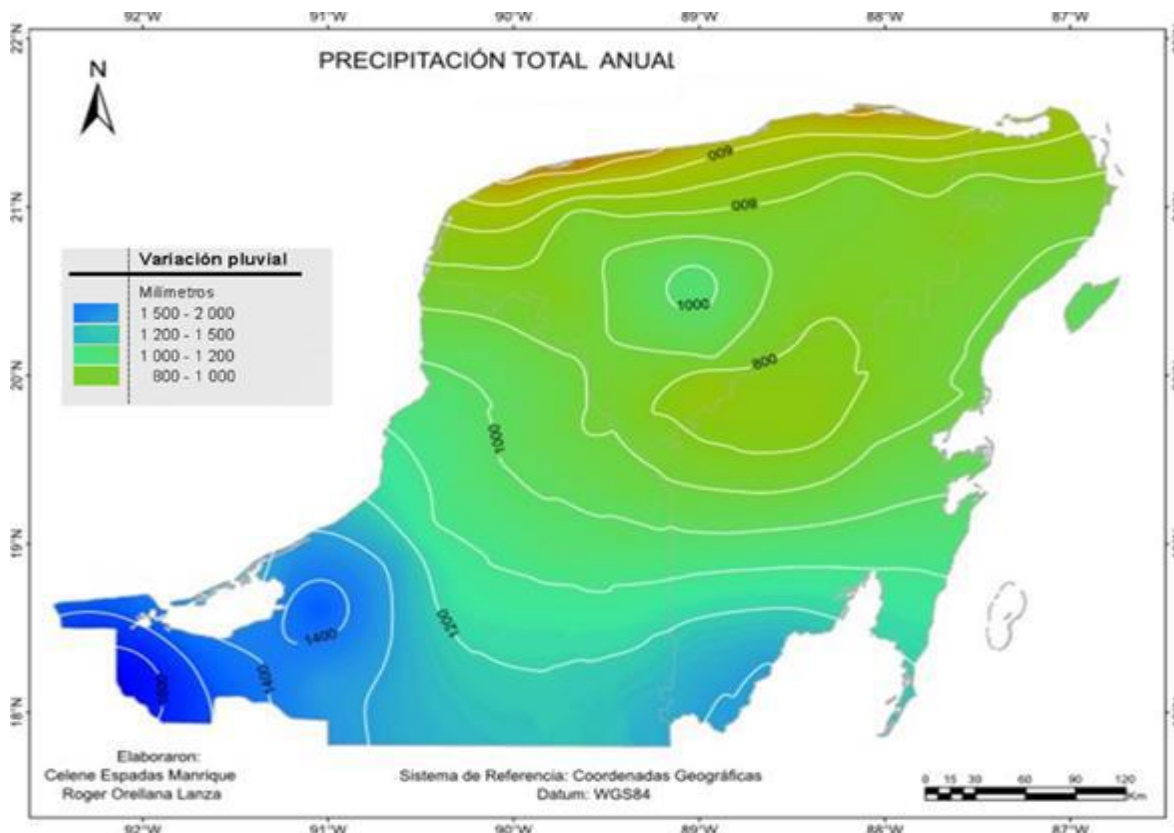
92°W 91°W 90°W 89°W 88°W 87°W

22°N

PRECIPITACIÓN TOTAL ANUAL

N

21°N

20°N

19°N

18°N

Variación pluvial

Milimetros
1 500 - 2 000
1 200 - 1 500
1 000 - 1 200
800 - 1 000

600

800

1000

800

1000

1200

1400

1400

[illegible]

Elaboraron:
Celene Espadas Manrique
Roger Orellana Lanza

Sistema de Referencia: Coordenadas Geográficas
Datum: WGS84

0 15 30 60 90 120 Km

92°W 91°W 90°W 89°W 88°W 87°W